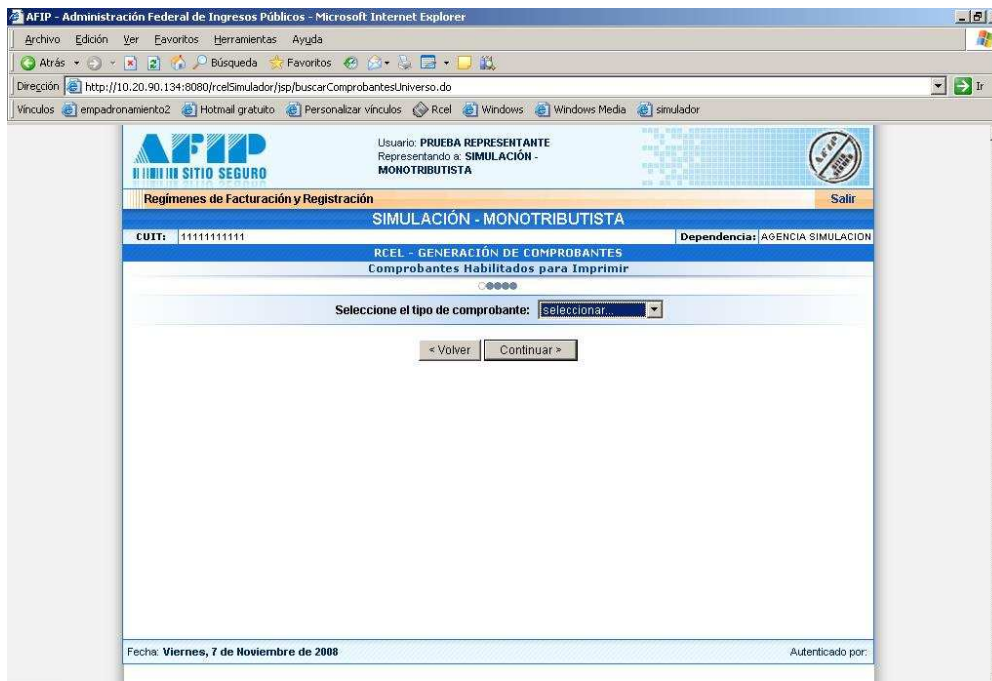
AFIP - Administración Federal de Ingresos Públicos - Microsoft Internet Explorer

Archivo Edición Ver Favoritos Herramientas Ayuda

Atrás Búsqueda Favoritos

Dirección http://10.20.90.134:8080/rcelSimulador/jsp/buscarComprobantesUniverso.do Ir

Vínculos empadronamiento2 Hotmail gratuito Personalizar vínculos Rcel Windows Windows Media simulador

AFIP SITIO SEGURO

Usuario: PRUEBA REPRESENTANTE
Representando a: SIMULACIÓN - MONOTRIBUTISTA

Regímenes de Facturación y Registración

Salir

SIMULACIÓN - MONOTRIBUTISTA

CUIT: 11111111111

Dependencia: AGENCIA SIMULACION

RCEL - GENERACIÓN DE COMPROBANTES

Comprobantes Habilitados para Imprimir

Seleccione el tipo de comprobante: seleccionar...

< Volver Continuar >

Fecha: Viernes, 7 de Noviembre de 2008

Autenticado por: